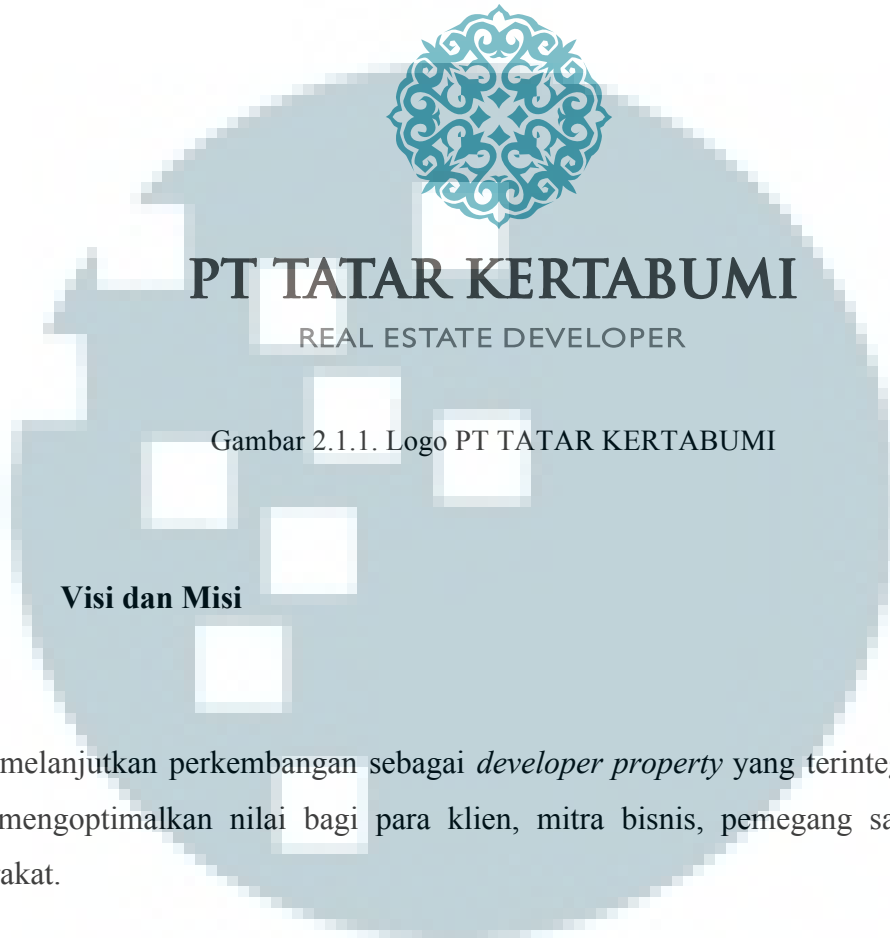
PT TATAR KERTABUMI
REAL ESTATE DEVELOPER

Gambar 2.1.1. Logo PT TATAR KERTABUMI

Visi dan Misi

melanjutkan perkembangan sebagai *developer property* yang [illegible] mengoptimalkan nilai bagi para klien, mitra bisnis, pemegang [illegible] akat.